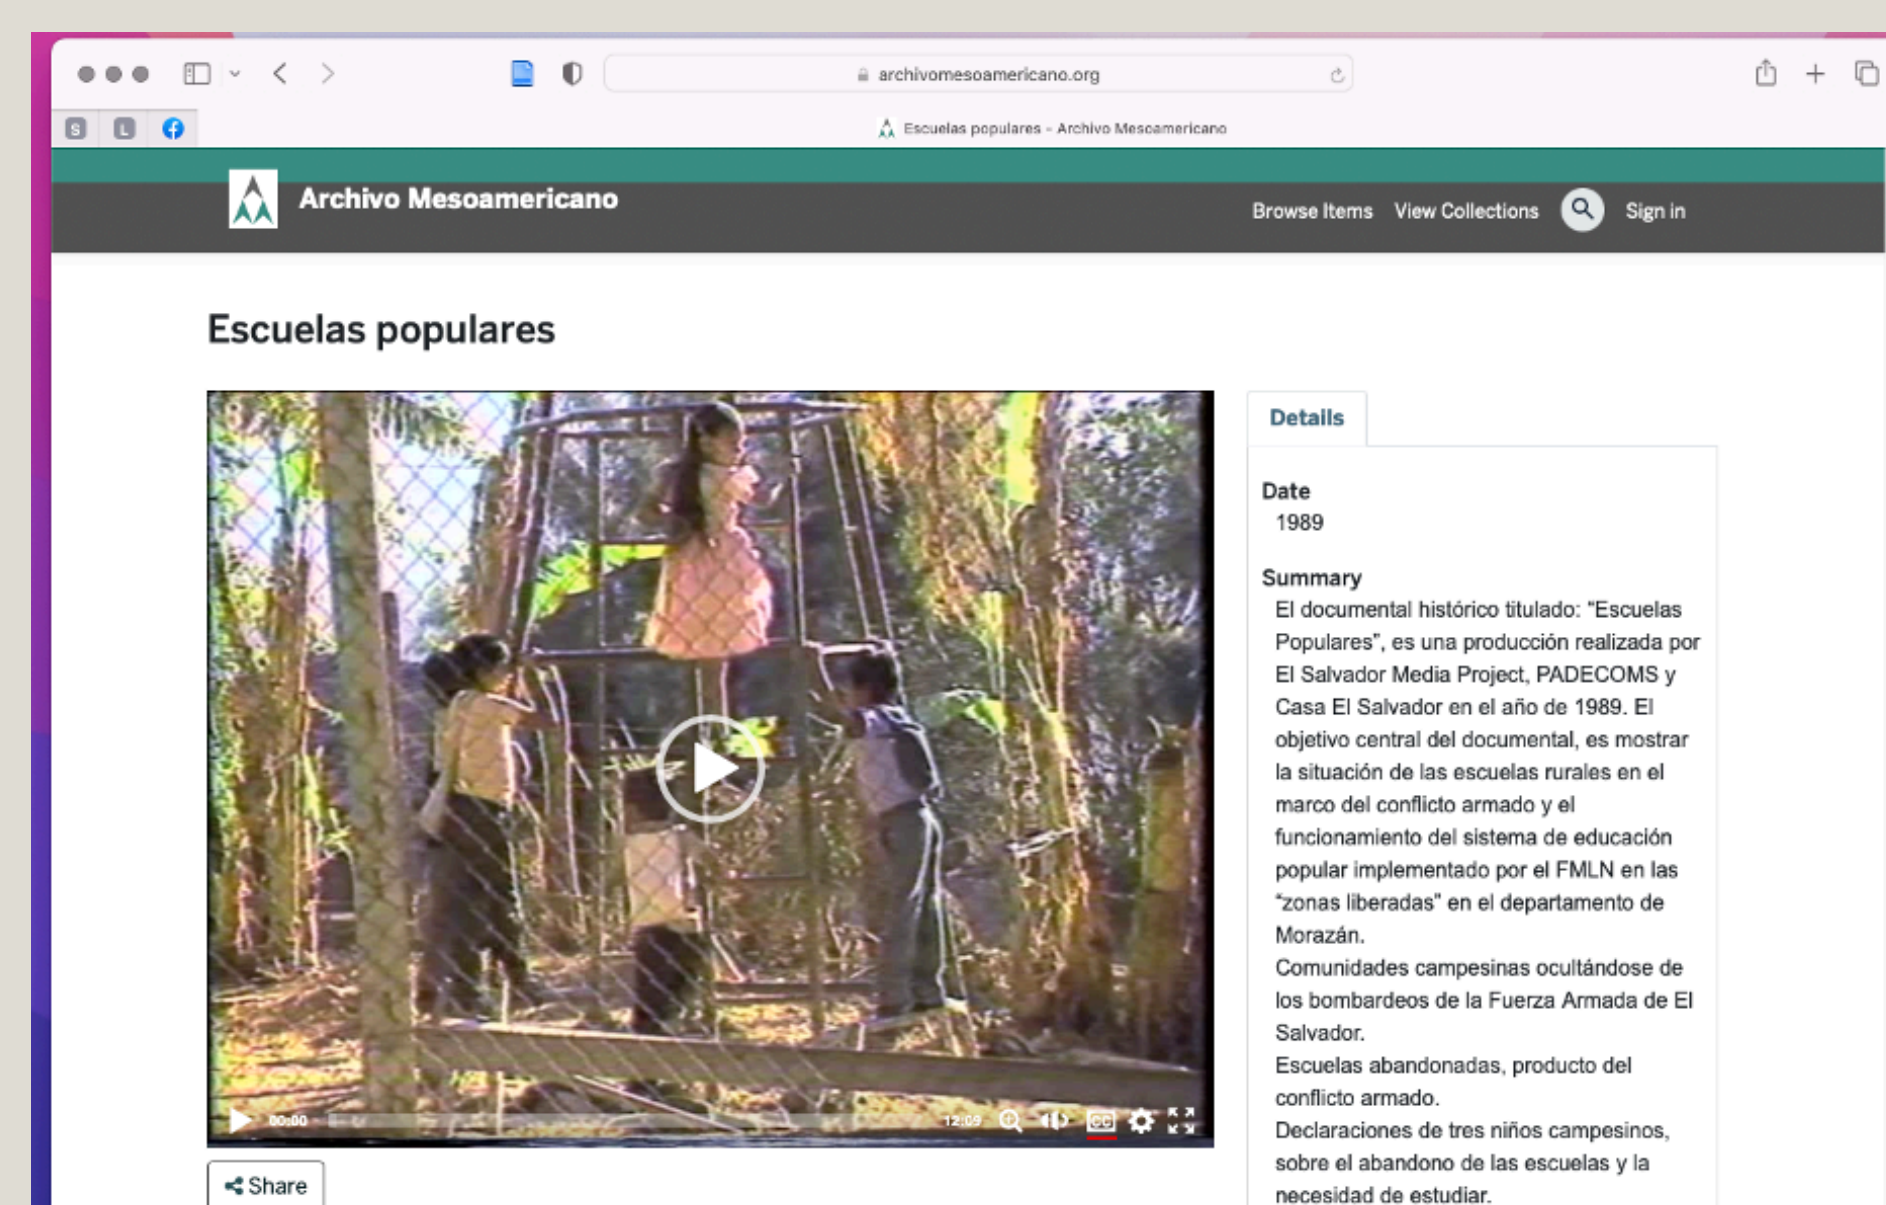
archivomesoamericano.org

Escuelas populares - Archivo Mesoamericano

Archivo Mesoamericano

Browse Items View Collections Sign in

Escuelas populares

00:00 12:09

Share

Details

Date
1989

Summary
El documental histórico titulado: "Escuelas Populares", es una producción realizada por El Salvador Media Project, PADECOMS y Casa El Salvador en el año de 1989. El objetivo central del documental, es mostrar la situación de las escuelas rurales en el marco del conflicto armado y el funcionamiento del sistema de educación popular implementado por el FMLN en las "zonas liberadas" en el departamento de Morazán.
Comunidades campesinas ocultándose de los bombardeos de la Fuerza Armada de El Salvador.
Escuelas abandonadas, producto del conflicto armado.
Declaraciones de tres niños campesinos, sobre el abandono de las escuelas y la necesidad de estudiar.